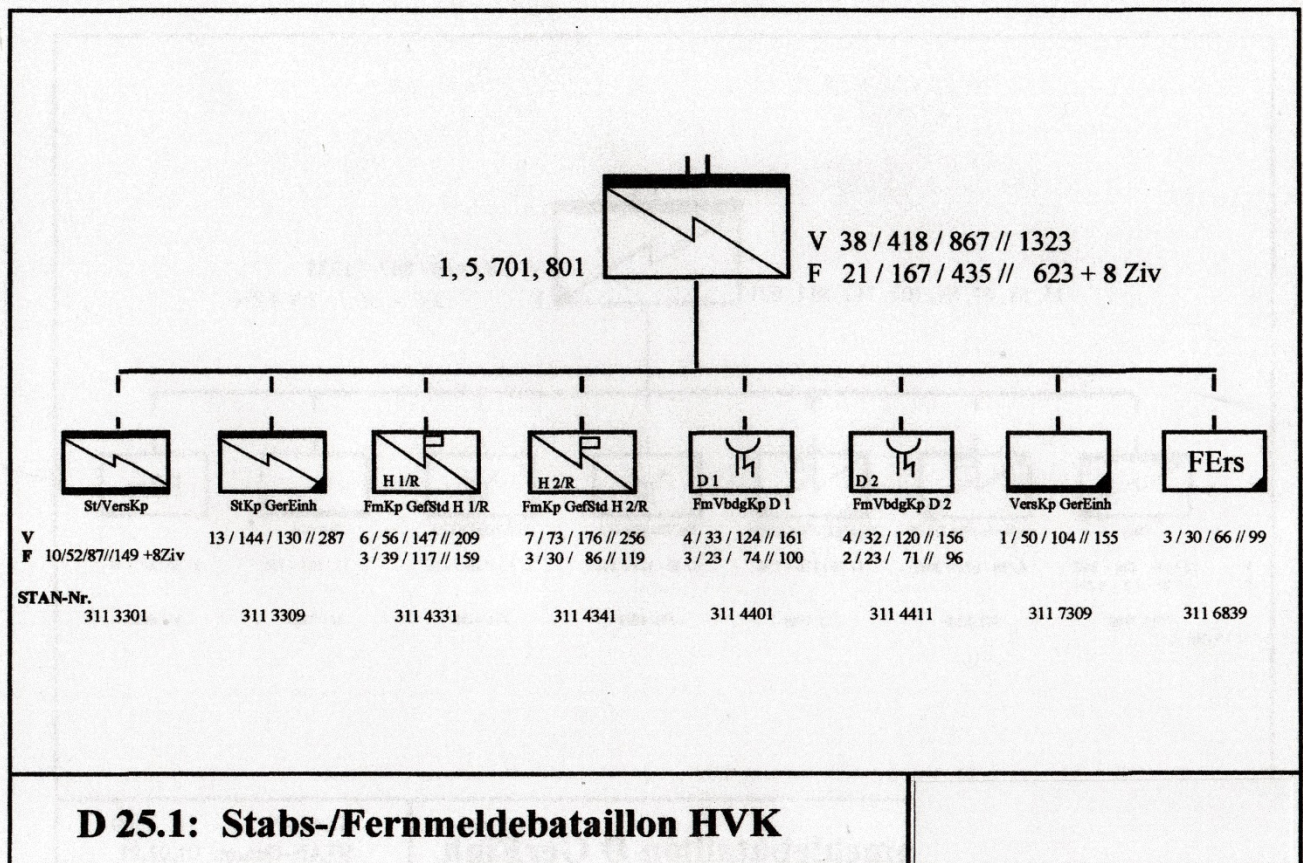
1, 5, 701, 801

V 38 / 418 / 867 // 1323
F 21 / 167 / 435 // 623 + 8 Ziv

H 1/R

H 2/R

D 1

D 2

FErs

St/VersKp

StKp GerEinh

FmKp GefStd H 1/R

FmKp GefStd H 2/R

FmVbdgKp D 1

FmVbdgKp D 2

VersKp GerEinh

V
F 10/52/87//149 +8Ziv

13 / 144 / 130 // 287

6 / 56 / 147 // 209
3 / 39 / 117 // 159

7 / 73 / 176 // 256
3 / 30 / 86 // 119

4 / 33 / 124 // 161
3 / 23 / 74 // 100

4 / 32 / 120 // 156
2 / 23 / 71 // 96

1 / 50 / 104 // 155

3 / 30 / 66 // 99

STAN-Nr.
311 3301

311 3309

311 4331

311 4341

311 4401

311 4411

311 7309

311 6839

D 25.1: Stabs-/Fernmeldebataillon HVK